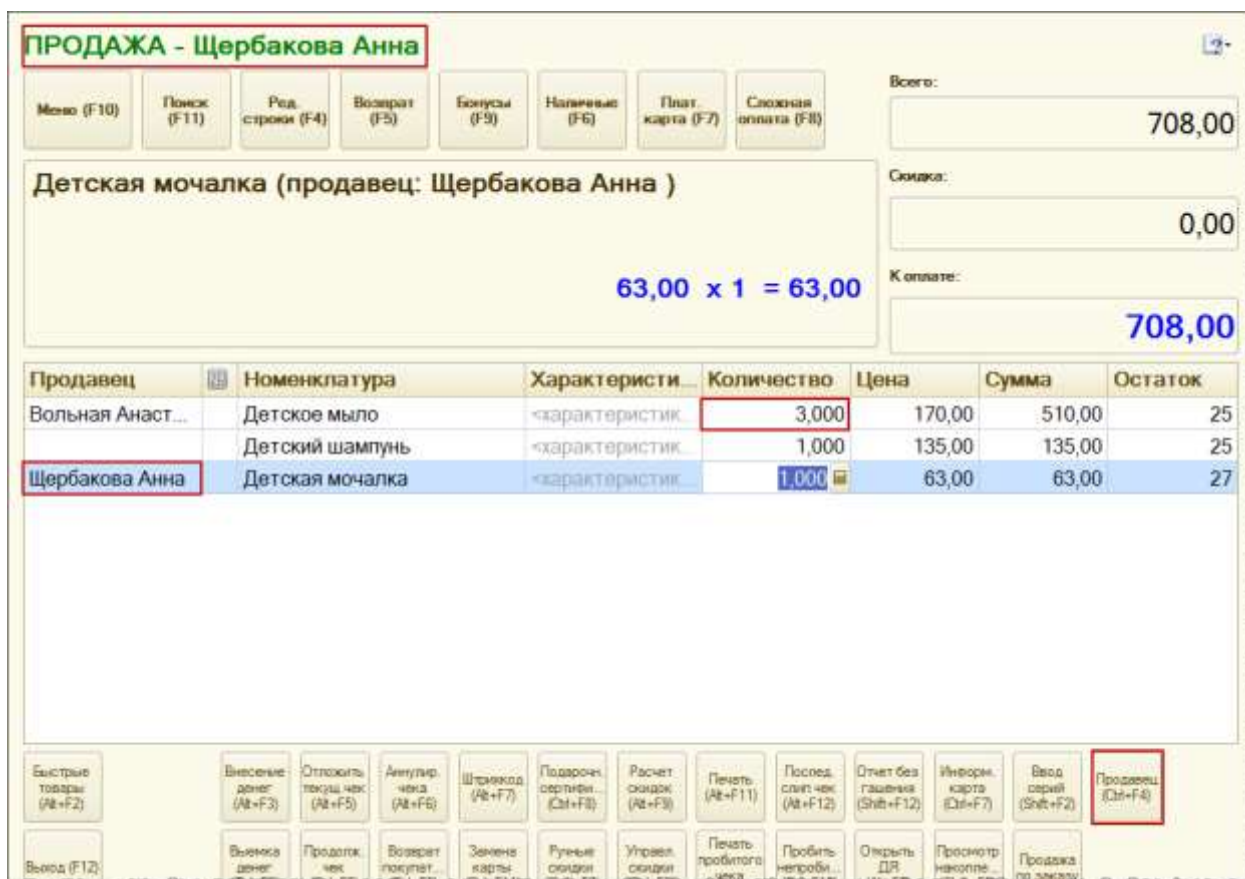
ПРОДАЖА - Щербакова Анна

Меню (F10) | Поиск (F11) | Ред. строки (F4) | Возврат (F5) | Бонусы (F9) | Наличные (F6) | Плат. карта (F7) | Сложная оплата (F8)

Всего:
708,00

Детская мочалка (продавец: Щербакова Анна )

Скидка:
0,00

63,00 x 1 = 63,00

К оплате:
708,00

| Продавец | | Номенклатура | Характеристи... | Количество | Цена | Сумма | Остаток |
|---|---|---|---|---|---|---|---|
| Вольная Анаст... | | Детское мыло | <характеристик... | 3,000 | 170,00 | 510,00 | 25 |
| | | Детский шампунь | <характеристик... | 1,000 | 135,00 | 135,00 | 25 |
| Щербакова Анна | | Детская мочалка | <характеристик... | 1,000 | 63,00 | 63,00 | 27 |

Быстрые товары (Alt+F2) | Внесение денег (Alt+F3) | Отложить текущ.чек (Alt+F5) | Аннулир. чека (Alt+F6) | Штрихкод (Alt+F7) | Подарочн. сертифи... (Ctrl+F8) | Расчет скидок (Alt+F9) | Печать (Alt+F11) | Послед. слип чек (Alt+F12) | Отчет без гашения (Shift+F12) | Информ. карта (Ctrl+F7) | Ввод серий (Shift+F2) | Продавец (Ctrl+F4)

Выход (F12) | Выемка денег | Продолж. чек | Возврат покупат. | Замена карты | Ручные скидки | Управл. скидки | Печать пробитого чека | Пробить непробитого | Открыть ДЯ | Просмотр накопле... | Продажа по заказу